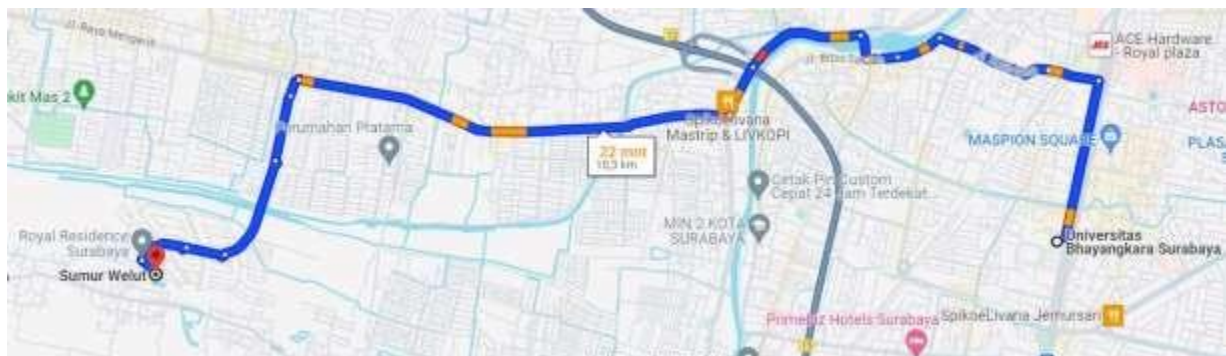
Jl. Raya Menganti
kit Mas 2
Perumahan Pratama
SpikoLivana Mastrip & LIVKOPI
22 min
10,5 km
Cetak Pin Custom Cepat 24 Jam Terdekat...
MIN 2 KOTA SURABAYA
Royal Residence Surabaya
Sumur Welut
ACE Hardware - Royal plaza
ASTO
PLAS
MASPION SQUARE
Universitas Bhayangkara Surabaya
Primebiz Hotels Surabaya
SpikoeLivana Jemursari